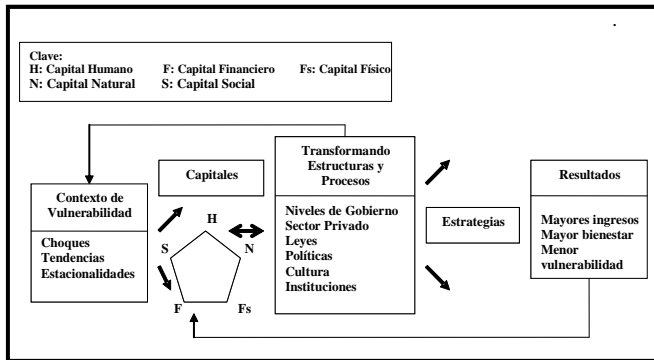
Clave:
H: Capital Humano F: Capital Financiero Fs: Capital Físico
N: Capital Natural S: Capital Social

Contexto de Vulnerabilidad

Choques
Tendencias
Estacionalidades

Capitales

H
S
N
F
Fs

Transformando Estructuras y Procesos

Niveles de Gobierno
Sector Privado
Leyes
Políticas
Cultura
Instituciones

Estrategias

Resultados

Mayores ingresos
Mayor bienestar
Menor vulnerabilidad